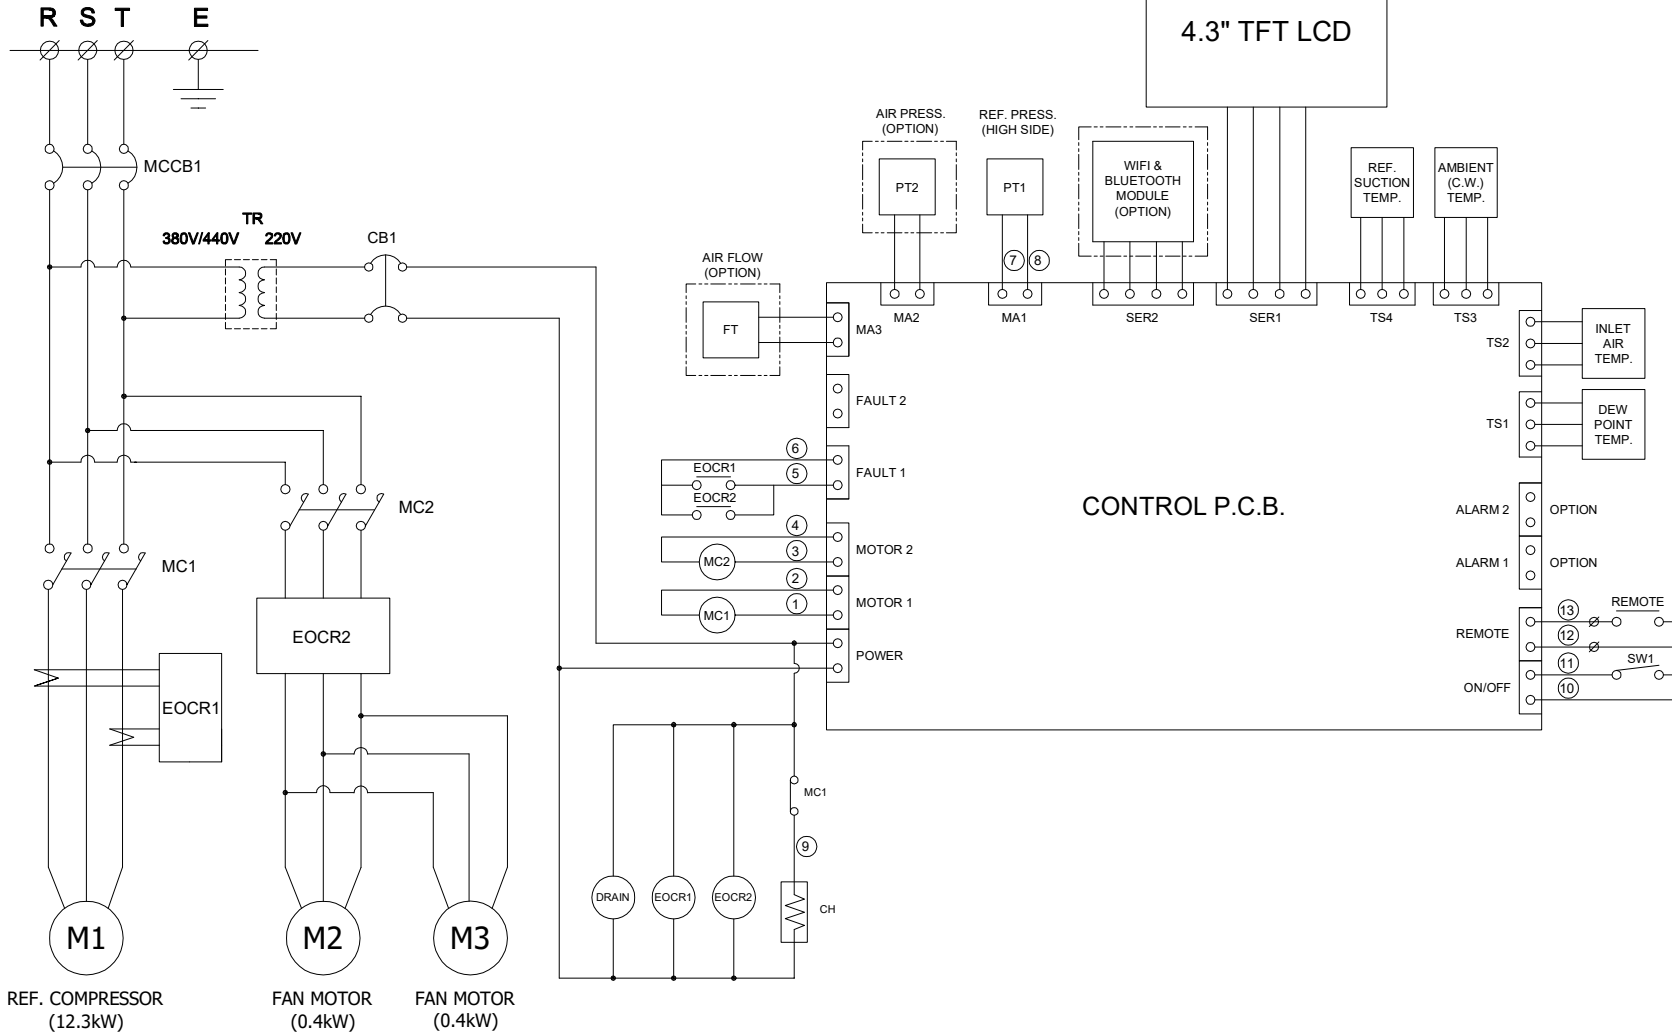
R S T E

MCCB1

TR
380V/440V 220V

CB1

MC2

MC1

EOCR2

EOCR1

M1
REF. COMPRESSOR
(12.3kW)

M2
FAN MOTOR
(0.4kW)

M3
FAN MOTOR
(0.4kW)

4.3" TFT LCD

AIR PRESS.
(OPTION)
PT2

REF. PRESS.
(HIGH SIDE)
PT1
7 8

WIFI &
BLUETOOTH
MODULE
(OPTION)

REF.
SUCTION
TEMP.

AMBIENT
(C.W.)
TEMP.

AIR FLOW
(OPTION)
FT

MA2 MA1 SER2 SER1 TS4 TS3

MA3

FAULT 2

6
EOCR1
5
EOCR2
FAULT 1

4
3
MC2
MOTOR 2

2
1
MC1
MOTOR 1

POWER

CONTROL P.C.B.

TS2
INLET
AIR
TEMP.

TS1
DEW
POINT
TEMP.

ALARM 2 OPTION

ALARM 1 OPTION

REMOTE
13
12
REMOTE

ON/OFF
11
10
SW1

MC1
9
CH

DRAIN EOCR1 EOCR2